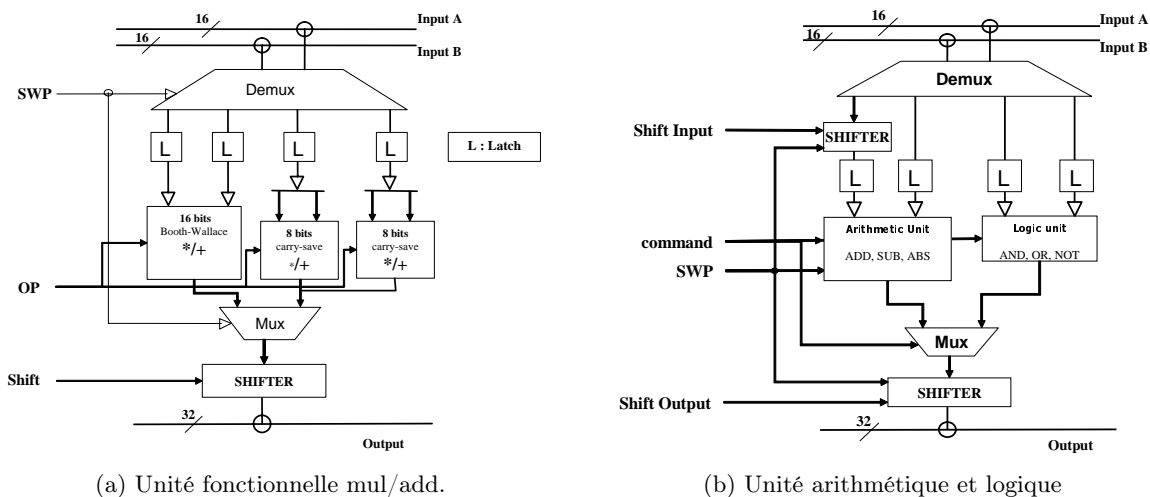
16

Input A

16

Input B

SWP

Demux

L

L

L

L

L : Latch

16 bits
Booth-Wallace
*/+

8 bits
carry-save
*/+

8 bits
carry-save
*/+

OP

Mux

Shift

SHIFTER

32

Output

(a) Unité fonctionnelle mul/add.

16

Input A

16

Input B

Demux

Shift Input

SHIFTER

L

L

L

L

command

Arithmetic Unit
ADD, SUB, ABS

Logic unit
AND, OR, NOT

SWP

Mux

Shift Output

SHIFTER

32

Output

(b) Unité arithmétique et logique